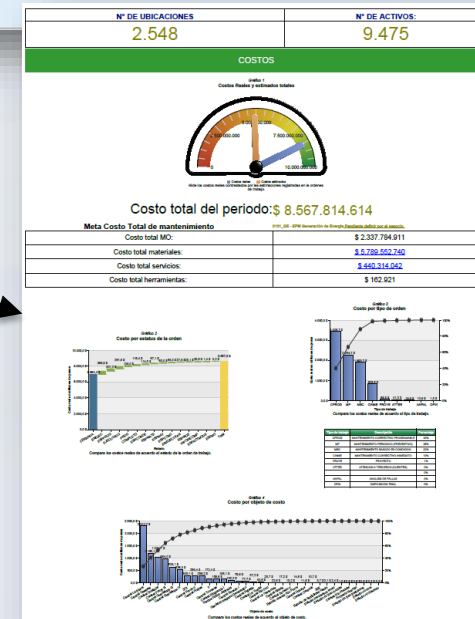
| Nº DE UBICACIONES | Nº DE ACTIVOS: |
|---|---|
| 2.548 | 9.475 |

COSTOS

Gráfico 1
Costos Reales y estimados totales

2.500.000.000
5.000.000.000
7.500.000.000
0
10.000.000.000

Costo total del periodo: $ 8.567.814.614

Meta Costo Total de mantenimiento

| Costo total MO: | $ 2.337.784.911 |
|---|---|
| Costo total materiales: | $ 5.789.552.740 |
| Costo total servicios: | $ 440.314.042 |
| Costo total herramientas: | $ 162.921 |

Gráfico 2
Costo por estatus de la orden

Compare los costos reales de acuerdo al estado de la orden de trabajo.

Gráfico 3
Costo por tipo de orden

Compare los costos reales de acuerdo al tipo de trabajo.

Gráfico 4
Costo por objeto de costo

Compare los costos reales de acuerdo al objeto de costo.